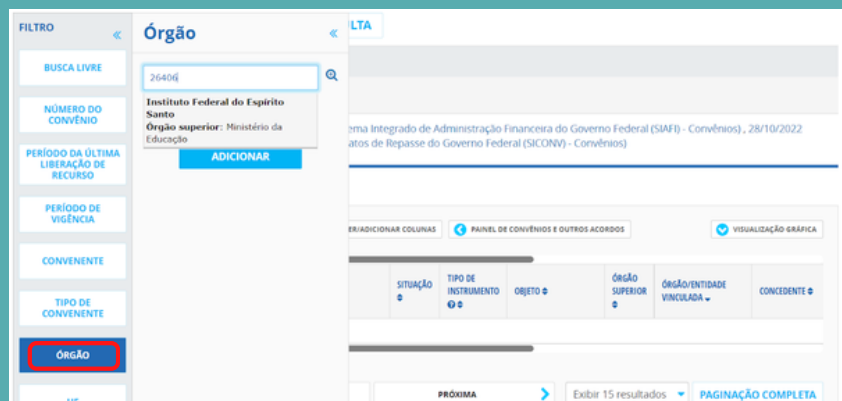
FILTRO «

BUSCA LIVRE

NÚMERO DO CONVÊNIO

PERÍODO DA ÚLTIMA LIBERAÇÃO DE RECURSO

PERÍODO DE VIGÊNCIA

CONVENENTE

TIPO DE CONVENENTE

ÓRGÃO

UF

Órgão «

26406

Instituto Federal do Espirito Santo
Órgão superior: Ministério da Educação

ADICIONAR

LTA

ema Integrado de Administração Financeira do Governo Federal (SIAFI) - Convênios) , 28/10/2022
atos de Repasse do Governo Federal (SICONV) - Convênios)

ER/ADICIONAR COLUNAS

PAINEL DE CONVÊNIOS E OUTROS ACORDOS

VISUALIZAÇÃO GRÁFICA

| SITUAÇÃO | TIPO DE INSTRUMENTO | OBJETO | ÓRGÃO SUPERIOR | ÓRGÃO/ENTIDADE VINCULADA | CONCEDENTE |
|---|---|---|---|---|---|

PRÓXIMA

Exibir 15 resultados

PAGINAÇÃO COMPLETA